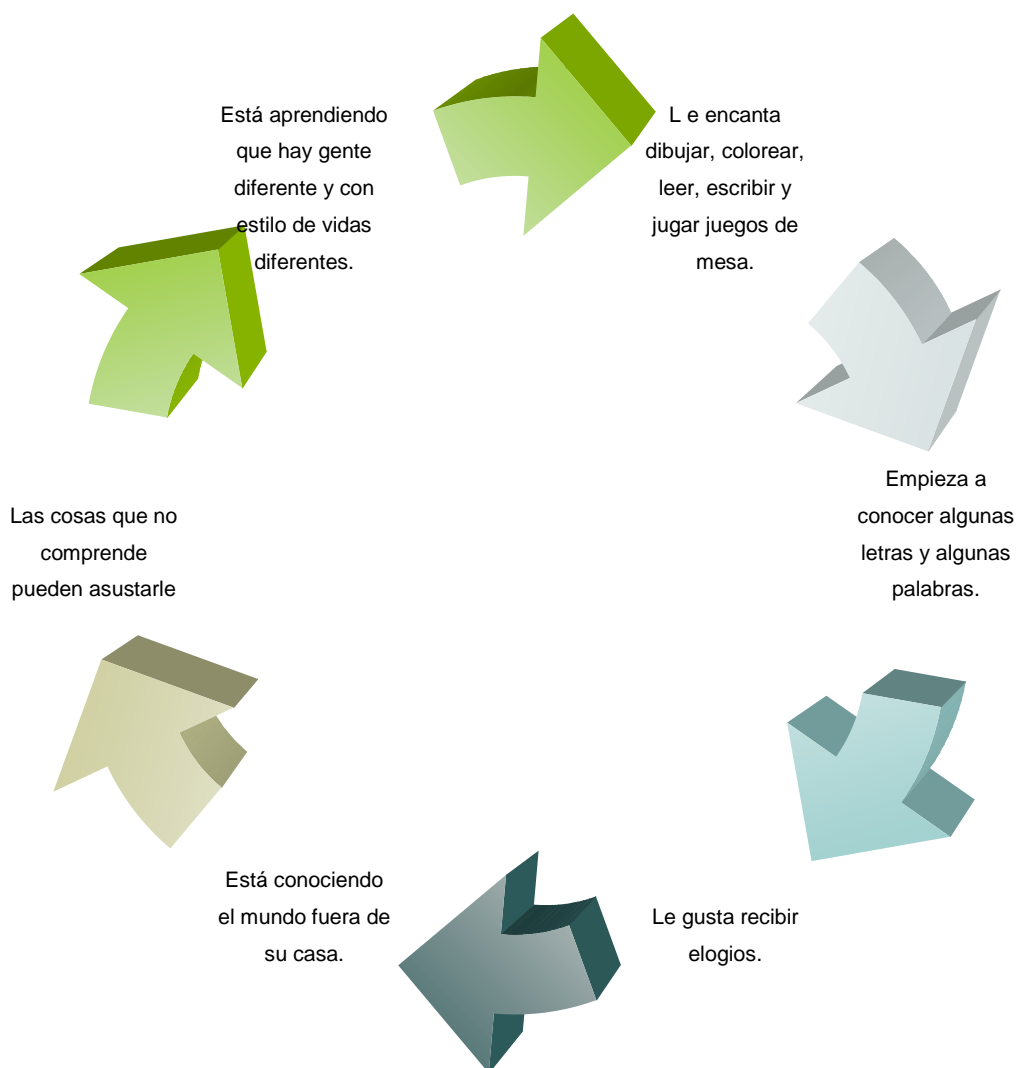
Está aprendiendo que hay gente diferente y con estilo de vidas diferentes.

L e encanta dibujar, colorear, leer, escribir y jugar juegos de mesa.

Empieza a conocer algunas letras y algunas palabras.

Le gusta recibir elogios.

Está conociendo el mundo fuera de su casa.

Las cosas que no comprende pueden asustarle